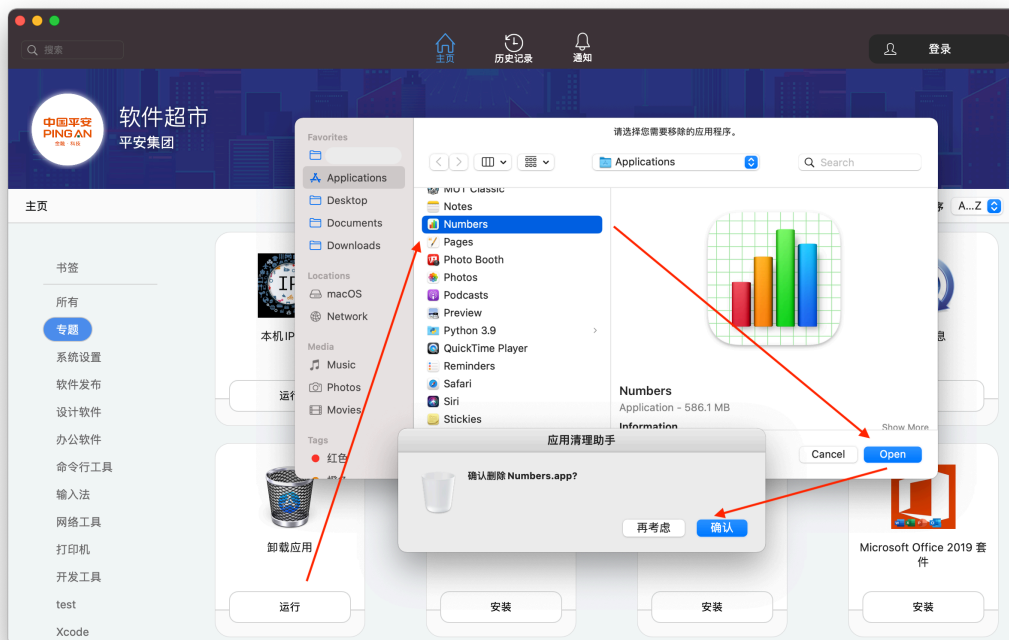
搜索

主页
历史记录
通知
登录

中国平安
PINGAN
软件超市
平安集团

主页
A...Z

书签
所有
专题
系统设置
软件发布
设计软件
办公软件
命令行工具
输入法
网络工具
打印机
开发工具
test
Xcode

本机IP
运行
卸载应用
运行
安装
安装
Microsoft Office 2019 套件
安装

请选择您需要移除的应用程序。

Favorites
Applications
Desktop
Documents
Downloads
Locations
macOS
Network
Media
Music
Photos
Movies
Tags
红色

Applications
Search

MOT Classic
Notes
Numbers
Pages
Photo Booth
Photos
Podcasts
Preview
Python 3.9
QuickTime Player
Reminders
Safari
Siri
Stickies

Numbers
Application - 586.1 MB
Information
Show More

Cancel
Open

应用清理助手
确认删除 Numbers.app?
再考虑
确认